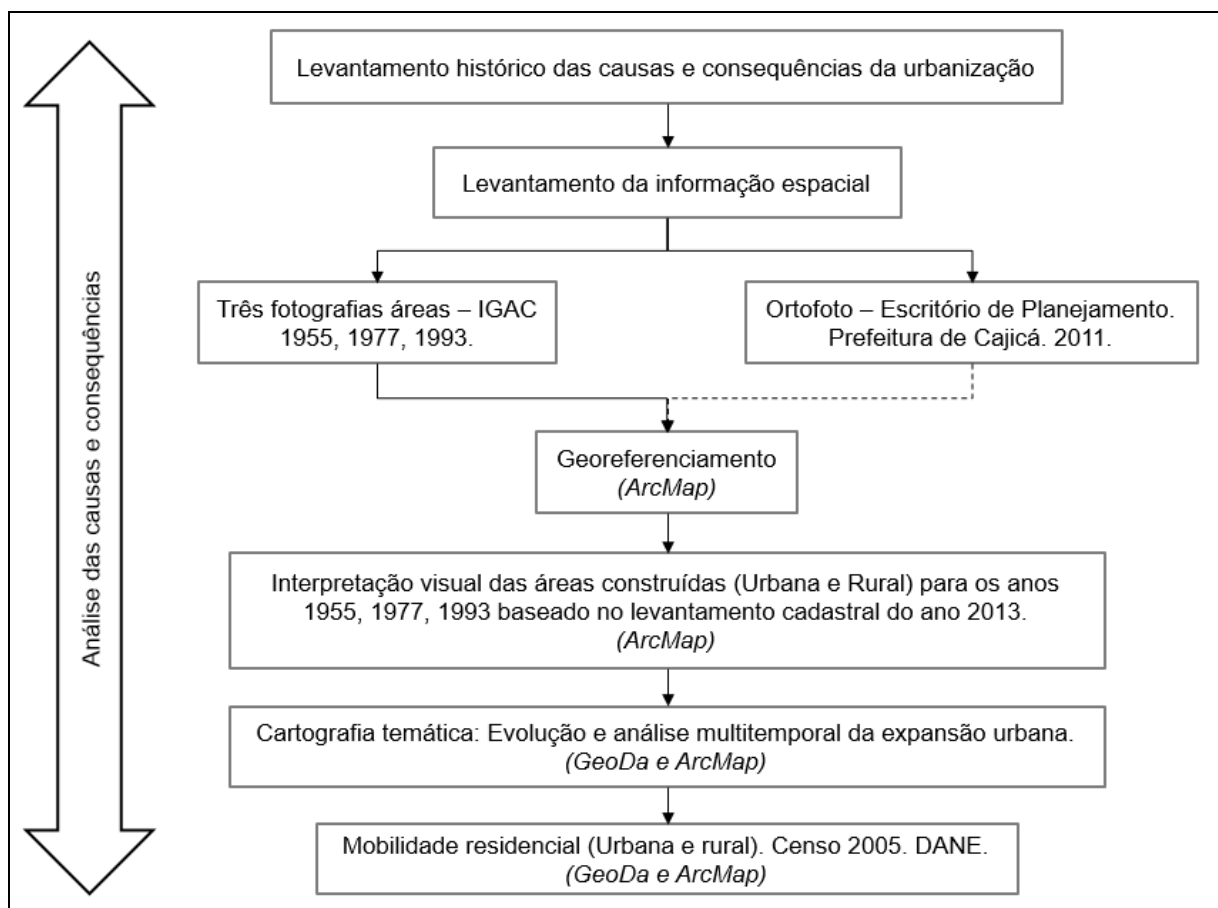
Análise das causas e consequências

Levantamento histórico das causas e consequências da urbanização

Levantamento da informação espacial

Três fotografias áreas – IGAC 1955, 1977, 1993.

Ortofoto – Escritório de Planejamento. Prefeitura de Cajicá. 2011.

Georeferenciamento
(ArcMap)

Interpretação visual das áreas construídas (Urbana e Rural) para os anos 1955, 1977, 1993 baseado no levantamento cadastral do ano 2013.
(ArcMap)

Cartografia temática: Evolução e análise multitemporal da expansão urbana.
(GeoDa e ArcMap)

Mobilidade residencial (Urbana e rural). Censo 2005. DANE.
(GeoDa e ArcMap)